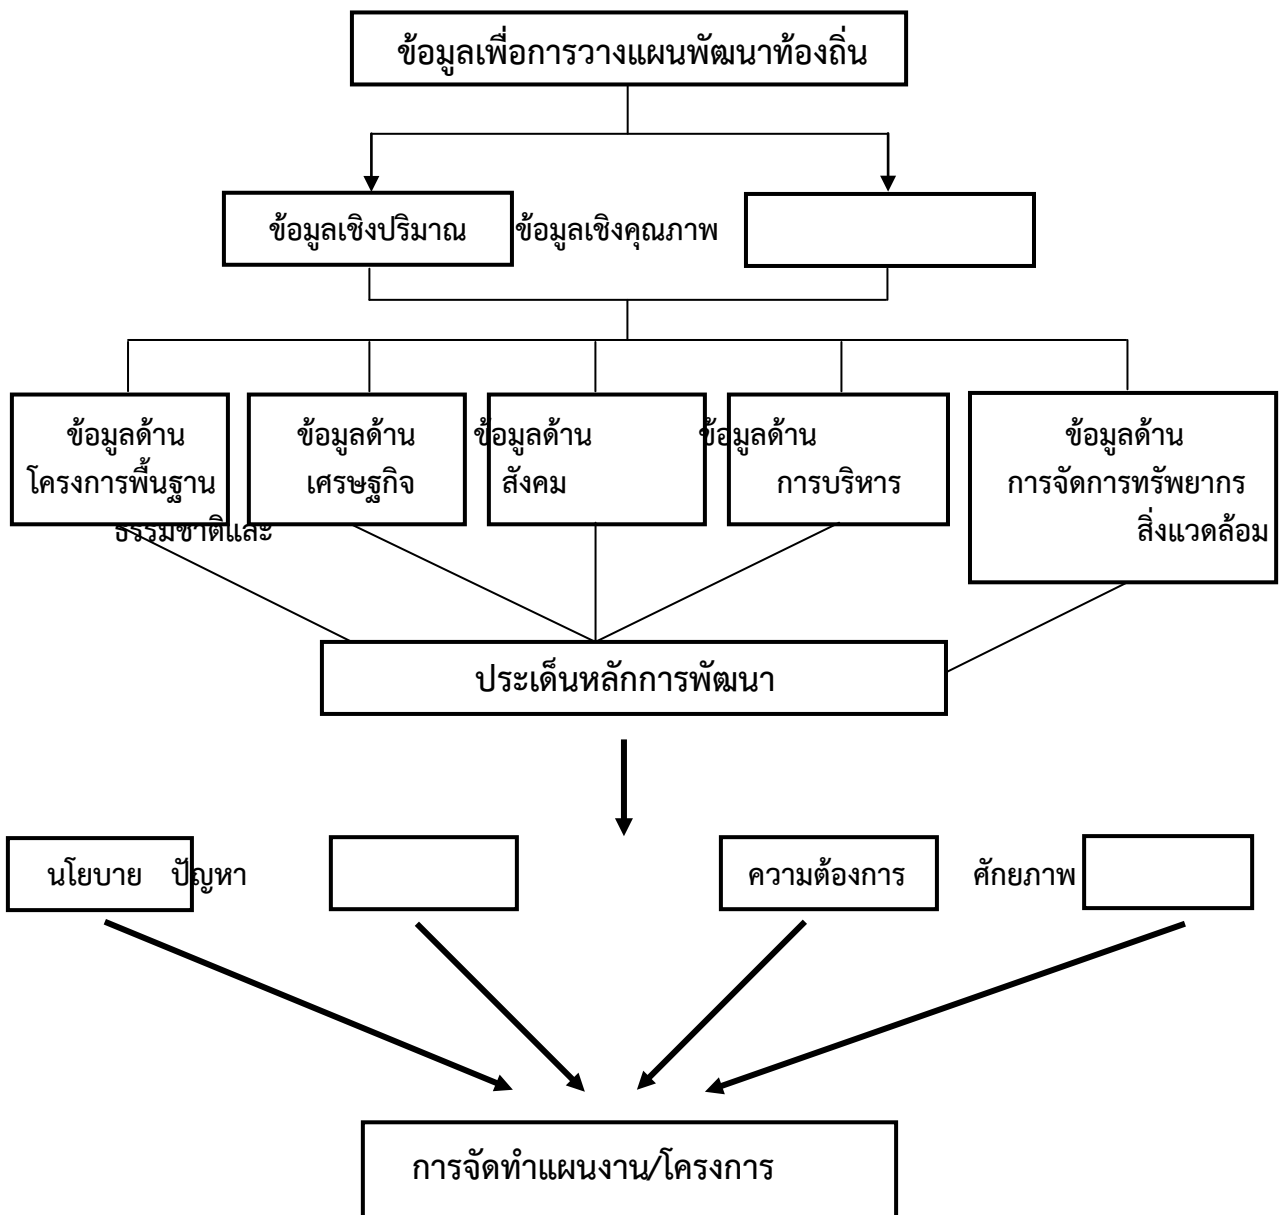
ข้อมูลเพื่อการวางแผนพัฒนาท้องถิ่น

ข้อมูลเชิงปริมาณ ข้อมูลเชิงคุณภาพ

ข้อมูลด้าน โครงการพื้นฐาน

ข้อมูลด้าน เศรษฐกิจ

ข้อมูลด้าน สังคม

ข้อมูลด้าน การบริหาร

ข้อมูลด้าน การจัดการทรัพยากร ธรรมชาติและ สิ่งแวดล้อม

ประเด็นหลักการพัฒนา

นโยบาย ปัญหา

ความต้องการ

ศักยภาพ

การจัดทำแผนงาน/โครงการ